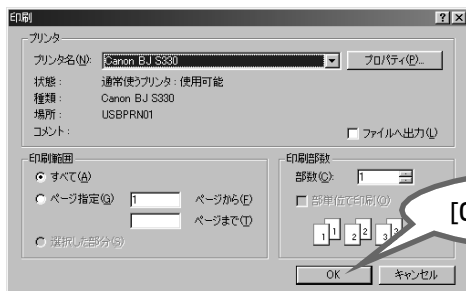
印刷

?
X

プリンタ

プリンタ名(N):
Canon BJ S330
プロパティ(P)...

状態:
通常使うプリンタ : 使用可能

種類:
Canon BJ S330

場所:
USBPRN01

コメント:

ファイルへ出力(L)

印刷範囲

すべて(A)

ページ指定(G)
1
ページから(F)

ページまで(T)

選択した部分(S)

印刷部数

部数(C):
1

部単位で印刷(O)

1 1 2 2 3 3

[O

OK
キャンセル